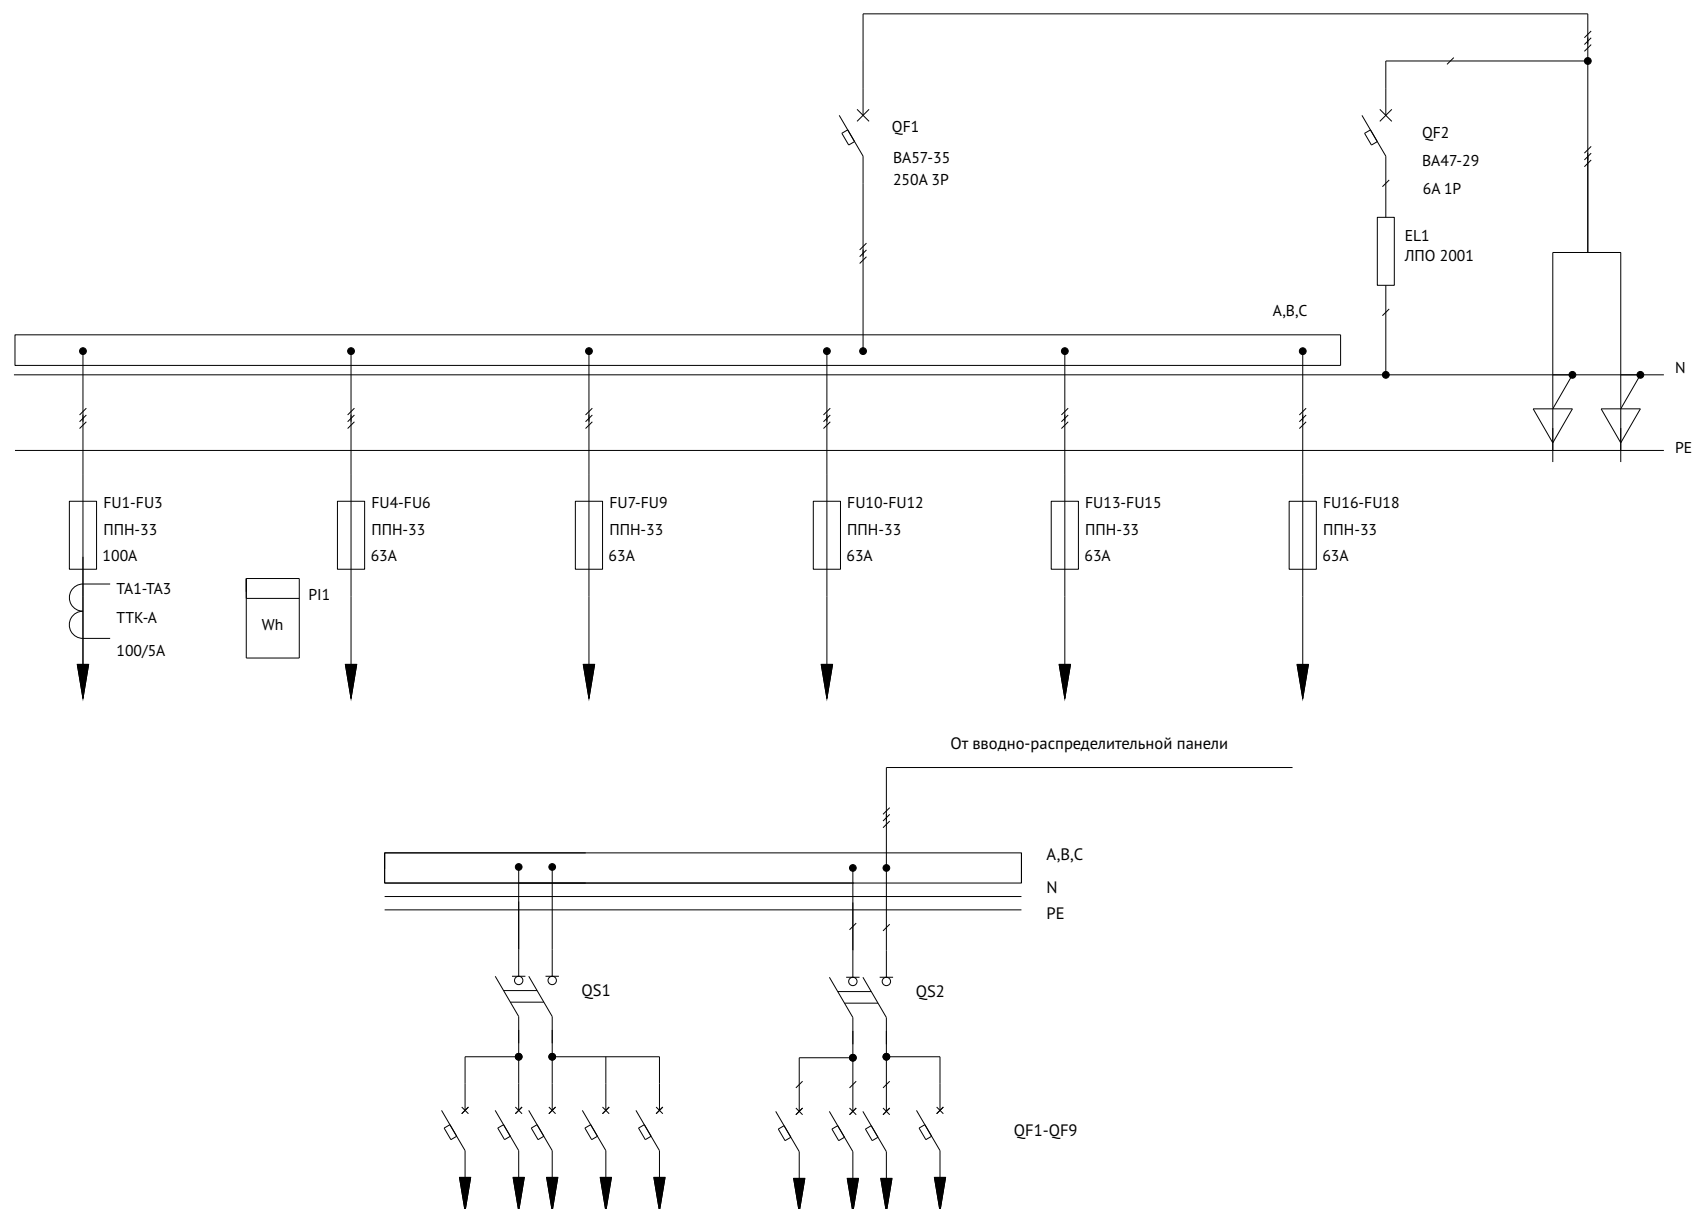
QF1
ВА57-35
250А 3Р

QF2
ВА47-29
6А 1Р

EL1
ЛПО 2001

A,B,C

N

PE

FU1-FU3
ППН-33
100А

TA1-TA3
ТТК-А
100/5А

PI1
Wh

FU4-FU6
ППН-33
63А

FU7-FU9
ППН-33
63А

FU10-FU12
ППН-33
63А

FU13-FU15
ППН-33
63А

FU16-FU18
ППН-33
63А

От вводно-распределительной панели

A,B,C
N
PE

QS1

QS2

QF1-QF9